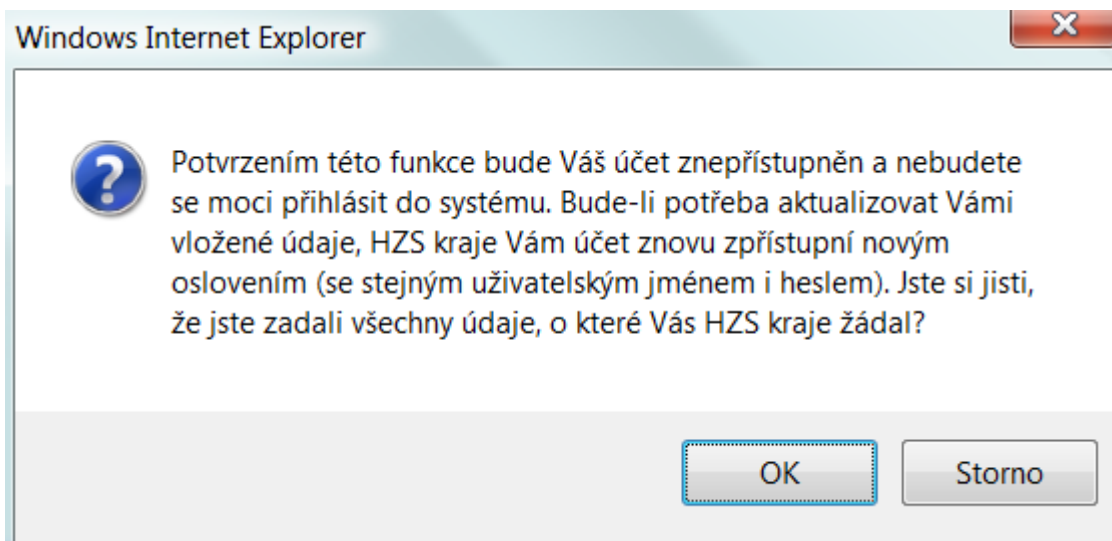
Windows Internet Explorer

Potvrzením této funkce bude Váš účet znepřístupněn a nebudete se moci přihlásit do systému. Bude-li potřeba aktualizovat Vámi vložené údaje, HZS kraje Vám účet znovu zpřístupní novým oslovením (se stejným uživatelským jménem i heslem). Jste si jisti, že jste zadali všechny údaje, o které Vás HZS kraje žádal?

OK

Storno